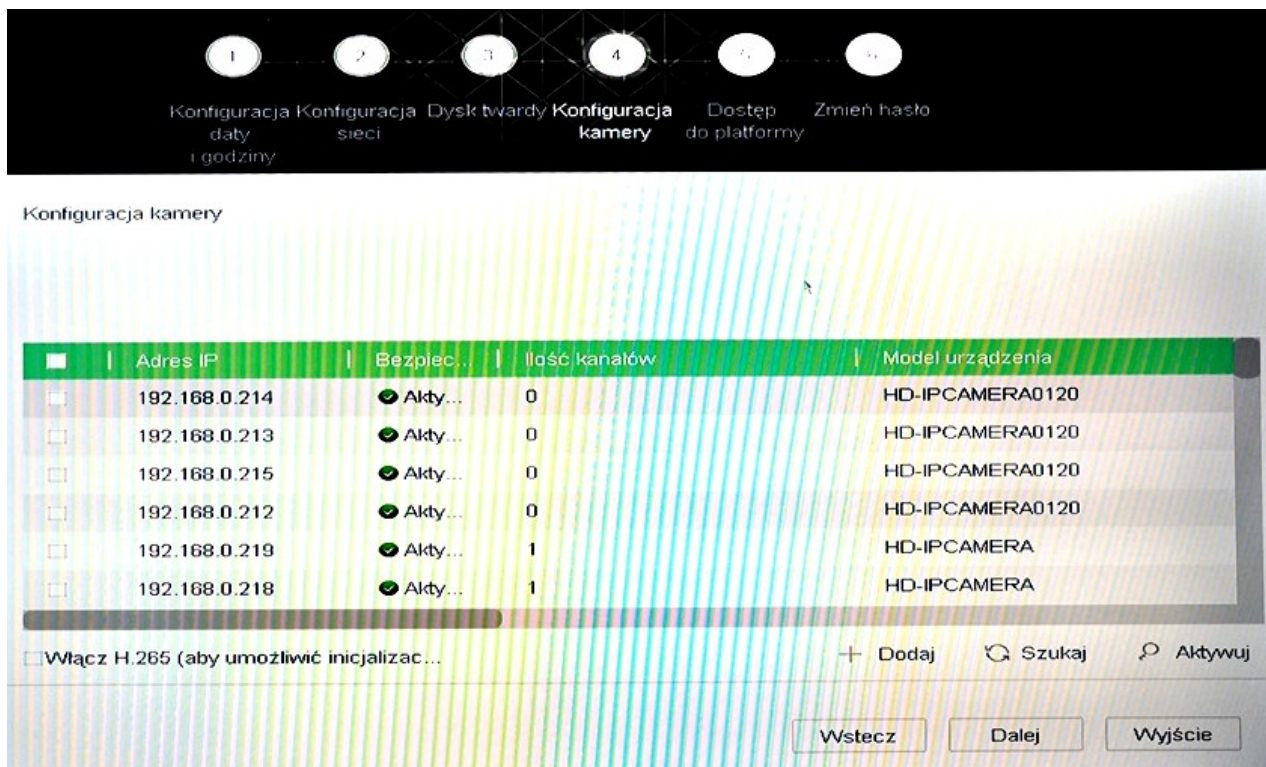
1 2 3 4 5 6

Konfiguracja daty i godziny
Konfiguracja sieci
Dysk twardy
Konfiguracja kamery
Dostęp do platformy
Zmień hasło

Konfiguracja kamery

| | Adres IP | Bezpiec... | Ilość kanałów | Model urządzenia |
|---|---|---|---|---|
| | 192.168.0.214 | Akty... | 0 | HD-IPCAMERA0120 |
| | 192.168.0.213 | Akty... | 0 | HD-IPCAMERA0120 |
| | 192.168.0.215 | Akty... | 0 | HD-IPCAMERA0120 |
| | 192.168.0.212 | Akty... | 0 | HD-IPCAMERA0120 |
| | 192.168.0.219 | Akty... | 1 | HD-IPCAMERA |
| | 192.168.0.218 | Akty... | 1 | HD-IPCAMERA |

Włącz H.265 (aby umożliwić inicjalizac...

+ Dodaj
Szukaj
Aktywuj

Wstecz
Dalej
Wyjście